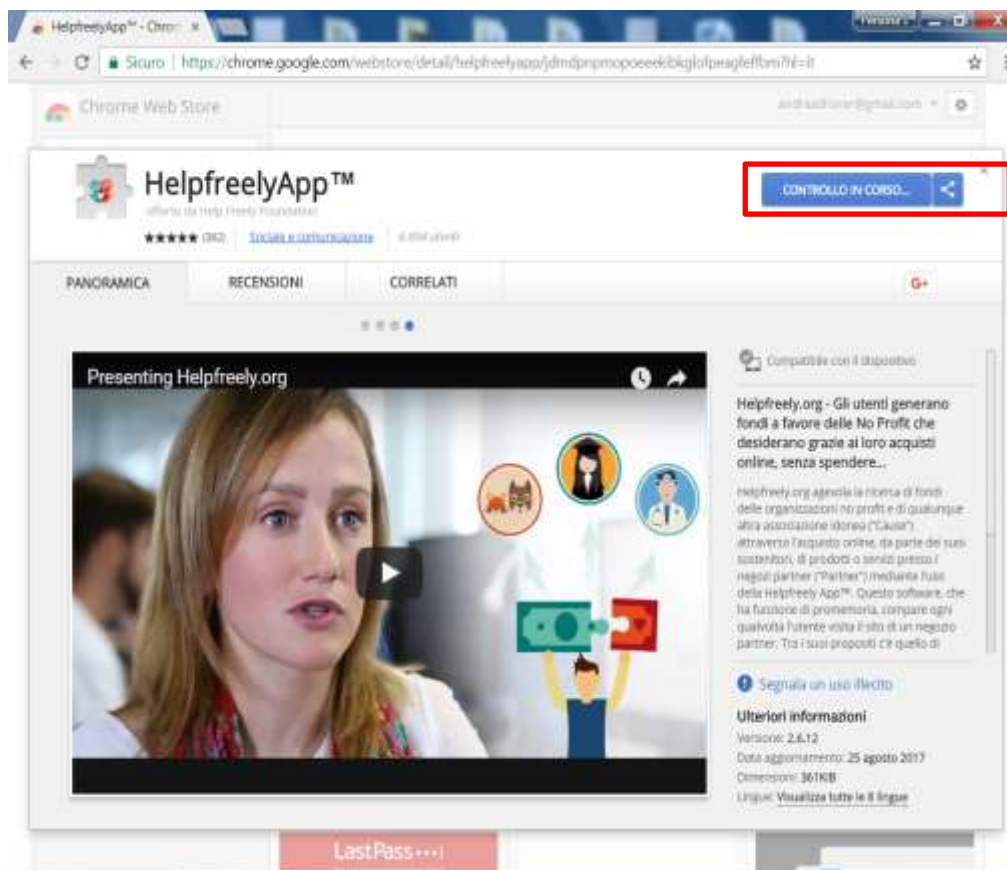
HelpfreelyApp™ - Chro ×

Persona 1

Sicuro | https://chrome.google.com/webstore/detail/helpfreelyapp/jdmdpnpmopoeeekibkglofpeagfeffbm?hl=it

Chrome Web Store

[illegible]@gmail.com

HelpfreelyApp™

offerto da Help Freely Foundation

★★★★★ (362) Social e comunicazione 6.058 utenti

CONTROLLO IN CORSO...

PANORAMICA RECENSIONI CORRELATI G+

Presenting Helpfreely.org

Compatibile con il dispositivo

Helpfreely.org - Gli utenti generano fondi a favore delle No Profit che desiderano grazie ai loro acquisti online, senza spendere...

Helpfreely.org agevola la ricerca di fondi delle organizzazioni no profit e di qualunque altra associazione idonea ("Cause") attraverso l'acquisto online, da parte dei suoi sostenitori, di prodotti o servizi presso i negozi partner ("Partner") mediante l'uso della Helpfreely App™. Questo software, che ha funzione di promemoria, compare ogni qualvolta l'utente visita il sito di un negozio partner. Tra i suoi propositi c'è quello di

Segnala un uso illecito

Ulteriori informazioni

Versione: 2.6.12

Data aggiornamento: 25 agosto 2017

Dimensioni: 361KB

Lingue: Visualizza tutte le 8 lingue

LastPass